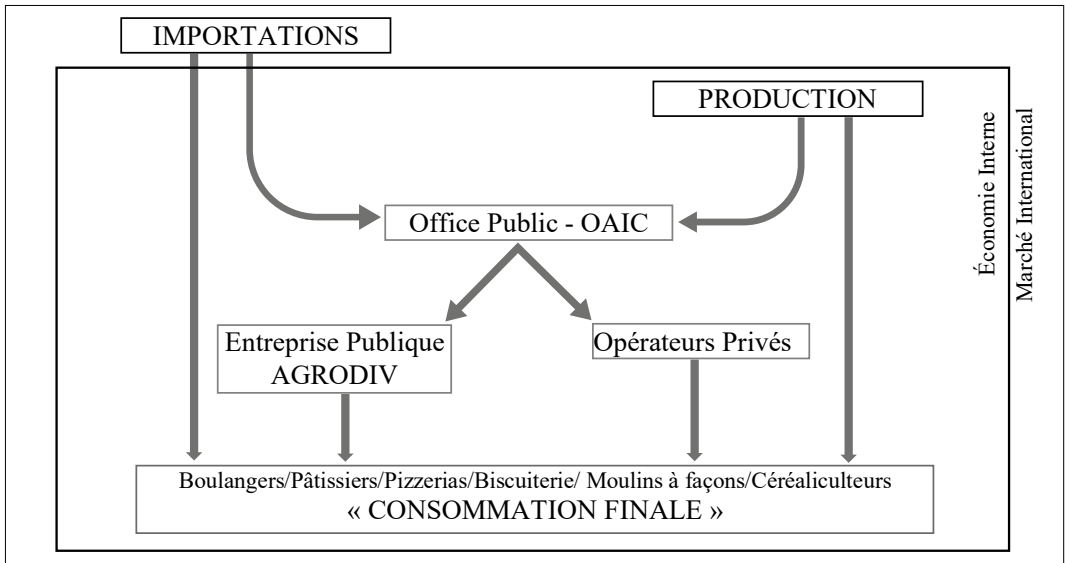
IMPORTATIONS

PRODUCTION

Économie Interne

Marché International

Office Public - OAIC

Entreprise Publique AGRODIV

Opérateurs Privés

Boulangers/Pâtissiers/Pizzerias/Biscuiterie/ Moulins à façons/Céréaliculteurs
« CONSOMMATION FINALE »